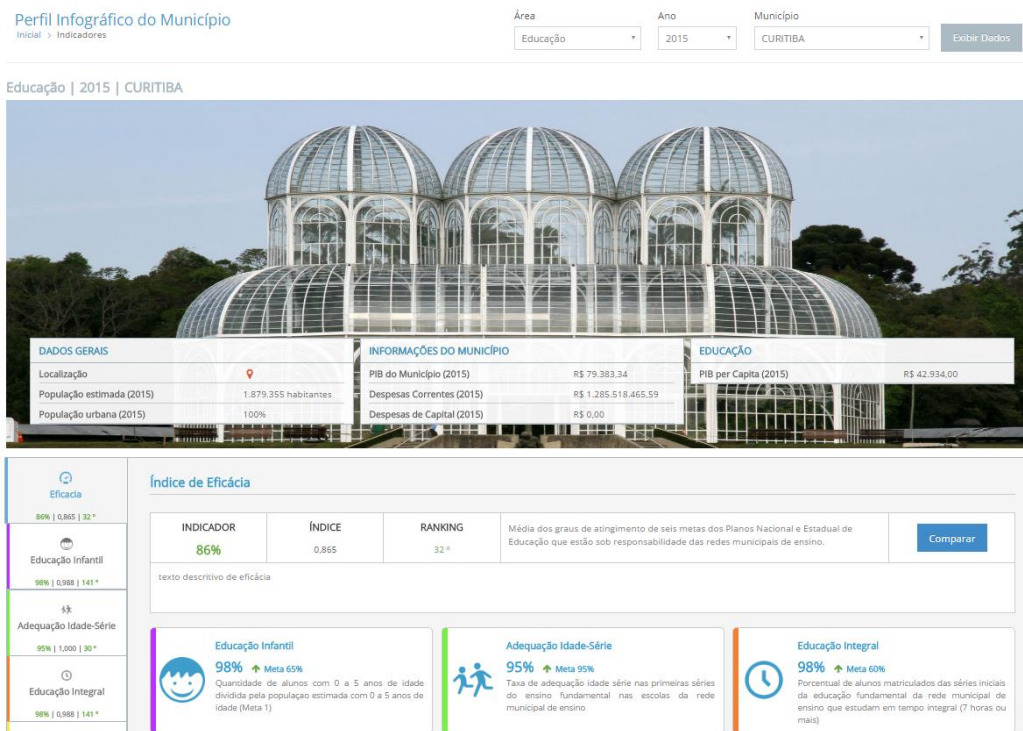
Perfil Infográfico do Município
Inicial > Indicadores

Área
Educação
Ano
2015
Município
CURITIBA
Exibir Dados

Educação | 2015 | CURITIBA

DADOS GERAIS
| | |
|---|---|
| Localização | |
| População estimada (2015) | 1.879.355 habitantes |
| População urbana (2015) | 100% |

INFORMAÇÕES DO MUNICÍPIO
| | |
|---|---|
| PIB do Município (2015) | R$ 79.383,34 |
| Despesas Correntes (2015) | R$ 1.285.518.465,59 |
| Despesas de Capital (2015) | R$ 0,00 |

EDUCAÇÃO
| | |
|---|---|
| PIB per Capita (2015) | R$ 42.934,00 |

Eficácia
86% | 0,865 | 32 º
Educação Infantil
98% | 0,988 | 141 º
Adequação Idade-Série
95% | 1,000 | 30 º
Educação Integral
98% | 0,988 | 141 º

Índice de Eficácia

| INDICADOR | ÍNDICE | RANKING |
|---|---|---|
| 86% | 0,865 | 32 º |

Média dos graus de atingimento de seis metas dos Planos Nacional e Estadual de Educação que estão sob responsabilidade das redes municipais de ensino.
Comparar

texto descritivo de eficácia

Educação Infantil
98% Meta 65%
Quantidade de alunos com 0 a 5 anos de idade dividida pela população estimada com 0 a 5 anos de idade (Meta 1)

Adequação Idade-Série
95% Meta 95%
Taxa de adequação idade série nas primeiras séries do ensino fundamental nas escolas da rede municipal de ensino

Educação Integral
98% Meta 60%
Porcentual de alunos matriculados das séries iniciais da educação fundamental da rede municipal de ensino que estudam em tempo integral (7 horas ou mais)